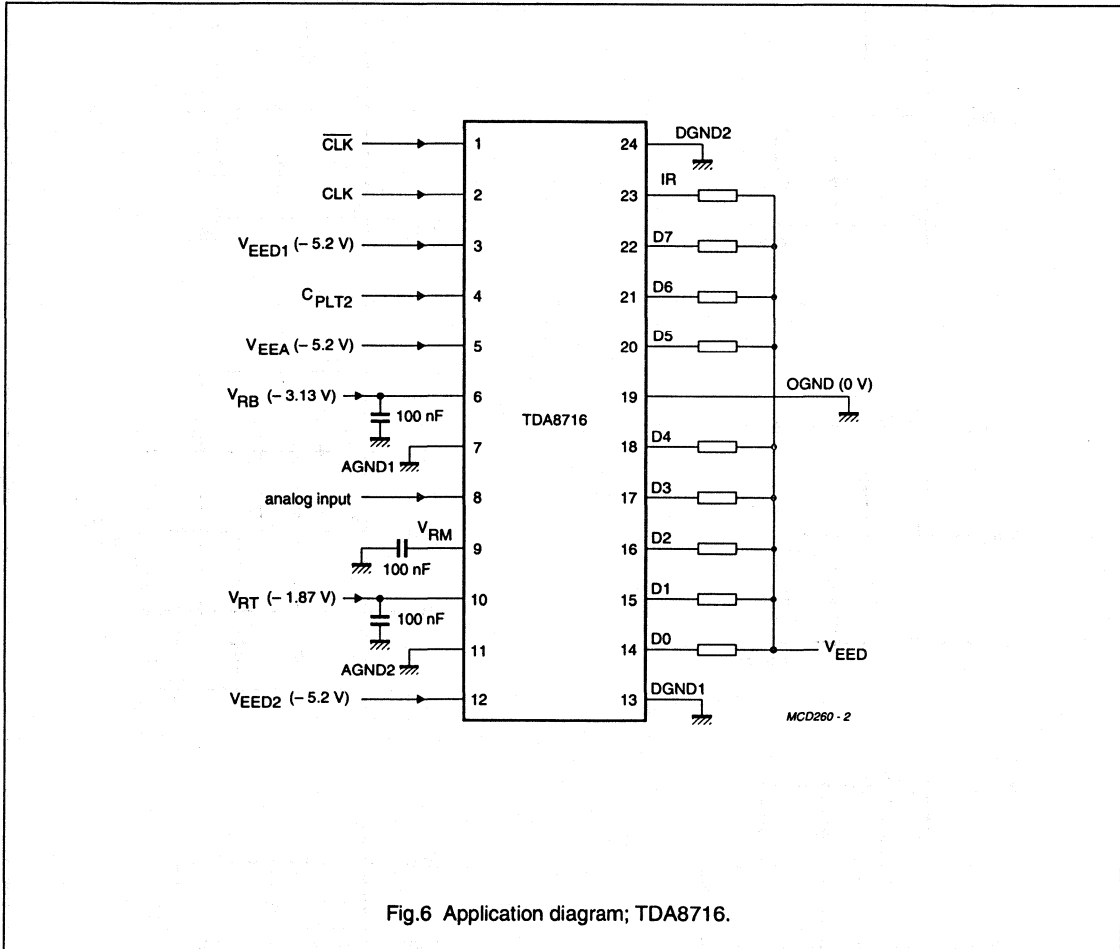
$\overline{CLK}$
CLK
$V_{EED1}$ (− 5.2 V)
$C_{PLT2}$
$V_{EEA}$ (− 5.2 V)
$V_{RB}$ (− 3.13 V)
100 nF
AGND1
analog input
$V_{RM}$
100 nF
$V_{RT}$ (− 1.87 V)
100 nF
AGND2
$V_{EED2}$ (− 5.2 V)

1
2
3
4
5
6
7
8
9
10
11
12

TDA8716

24
23
22
21
20
19
18
17
16
15
14
13

DGND2
IR
D7
D6
D5
OGND (0 V)
D4
D3
D2
D1
D0
$V_{EED}$
DGND1

MCD260 - 2

Fig.6 Application diagram; TDA8716.